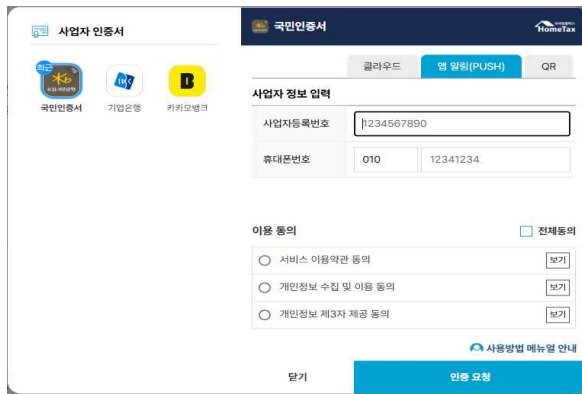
사업자 인증서

최근
KB국민은행
국민인증서

IBK
기업은행

B
카카오뱅크

국민인증서

HomeTax

클라우드 | 앱 알림(PUSH) | QR

사업자 정보 입력

| 사업자등록번호 | 1234567890 |
|---|---|
| 휴대폰번호 | 010 | 12341234 |

이용 동의
전체동의

서비스 이용약관 동의 보기
개인정보 수집 및 이용 동의 보기
개인정보 제3자 제공 동의 보기

사용방법 메뉴얼 안내

닫기
인증 요청